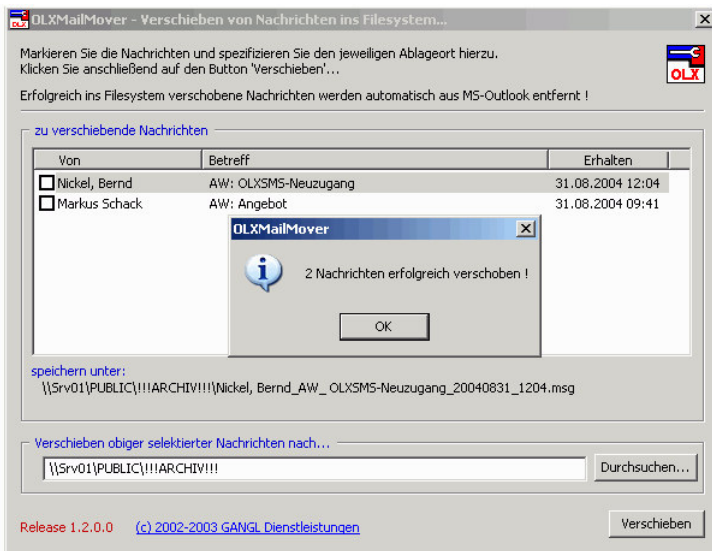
OLXMailMover - Verschieben von Nachrichten ins Filesystem...

Markieren Sie die Nachrichten und spezifizieren Sie den jeweiligen Ablageort hierzu. Klicken Sie anschließend auf den Button 'Verschieben'...

OLX

Erfolgreich ins Filesystem verschobene Nachrichten werden automatisch aus MS-Outlook entfernt !

zu verschiebende Nachrichten

| Von | Betreff | Erhalten |
|---|---|---|
| Nickel, Bernd | AW: OLXSMS-Neuzugang | 31.08.2004 12:04 |
| Markus Schack | AW: Angebot | 31.08.2004 09:41 |

OLXMailMover

2 Nachrichten erfolgreich verschoben !

OK

speichern unter:
\\Srv01\PUBLIC\!!!ARCHIV!!!\Nickel, Bernd_AW_ OLXSMS-Neuzugang_20040831_1204.msg

Verschieben obiger selektierter Nachrichten nach...

\\Srv01\PUBLIC\!!!ARCHIV!!!

Durchsuchen...

Release 1.2.0.0 (c) 2002-2003 GANGL Dienstleistungen

Verschieben